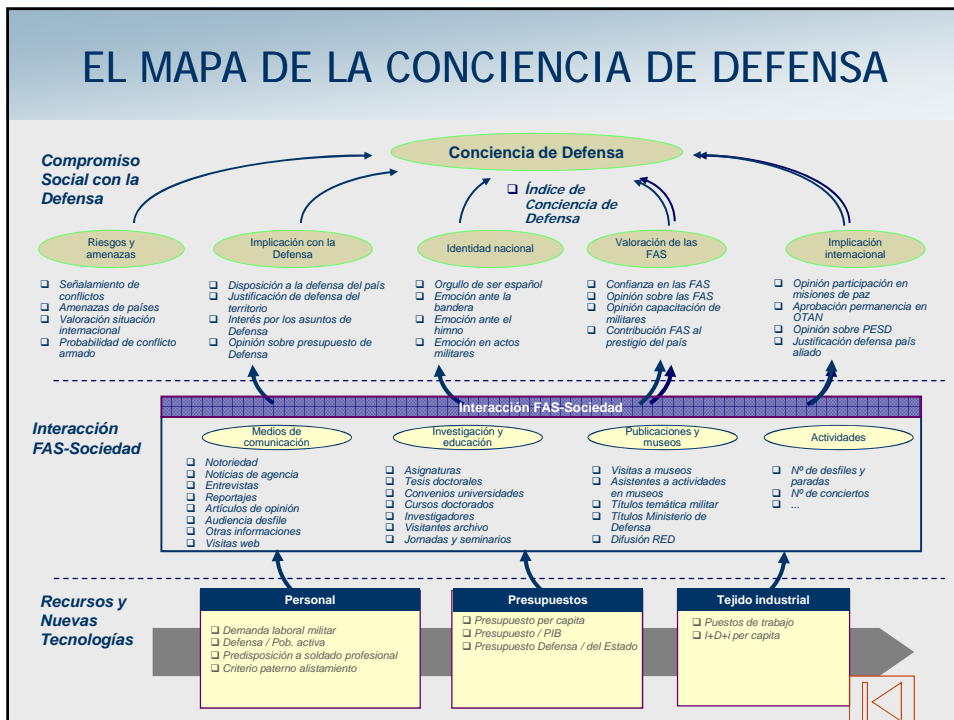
EL MAPA DE LA CONCIENCIA DE DEFENSA

Compromiso Social con la Defensa

Conciencia de Defensa

Índice de Conciencia de Defensa

Riesgos y amenazas

Implicación con la Defensa

Identidad nacional

Valoración de las FAS

Implicación internacional

Señalamiento de conflictos
Amenazas de países
Valoración situación internacional
Probabilidad de conflicto armado

Disposición a la defensa del país
Justificación de defensa del territorio
Interés por los asuntos de Defensa
Opinión sobre presupuesto de Defensa

Orgullo de ser español
Emoción ante la bandera
Emoción ante el himno
Emoción en actos militares

Confianza en las FAS
Opinión sobre las FAS
Opinión capacitación de militares
Contribución FAS al prestigio del país

Opinión participación en misiones de paz
Aprobación permanencia en OTAN
Opinión sobre PESD
Justificación defensa país aliado

Interacción FAS-Sociedad

Interacción FAS-Sociedad

Medios de comunicación

Investigación y educación

Publicaciones y museos

Actividades

Notoriedad
Noticias de agencia
Entrevistas
Reportajes
Artículos de opinión
Audiencia desfile
Otras informaciones
Visitas web

Asignaturas
Tesis doctorales
Convenios universidades
Cursos doctorados
Investigadores
Visitantes archivo
Jornadas y seminarios

Visitas a museos
Asistentes a actividades en museos
Títulos temática militar
Títulos Ministerio de Defensa
Difusión RED

Nº de desfiles y paradas
Nº de conciertos
...

Recursos y Nuevas Tecnologías

Personal

Demanda laboral militar
Defensa / Pob. activa
Predisposición a soldado profesional
Criterio paterno alistamiento

Presupuestos

Presupuesto per capita
Presupuesto / PIB
Presupuesto Defensa / del Estado

Tejido industrial

Puestos de trabajo
I+D+i per capita